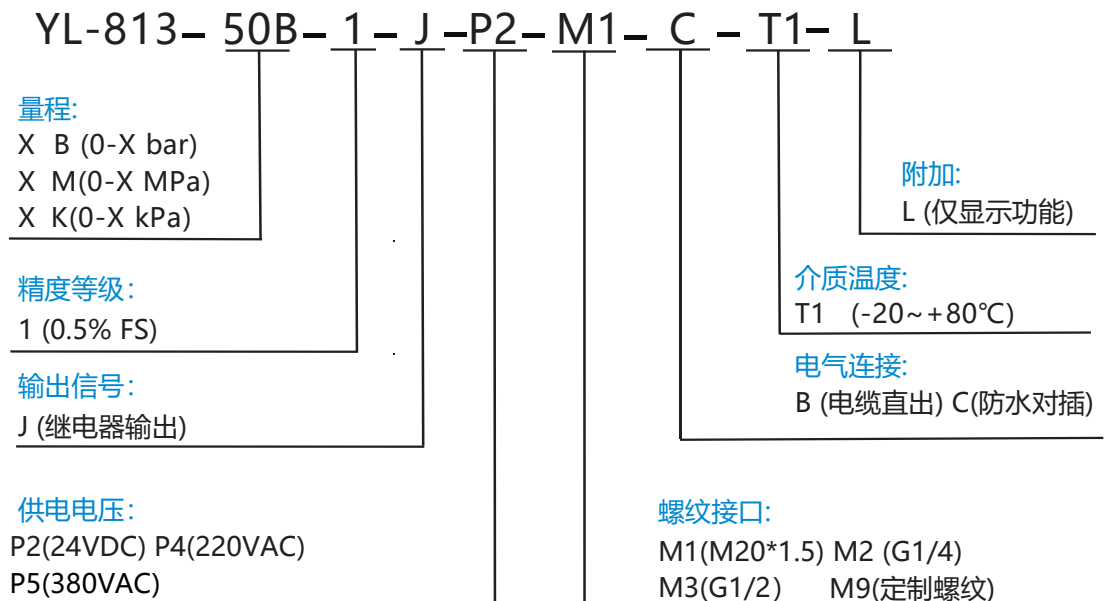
YL-813 – 50B – 1 – J – P2 – M1 – C – T1 – L

量程:
X B (0-X bar)
X M(0-X MPa)
X K(0-X kPa)

精度等级:
1 (0.5% FS)

输出信号:
J (继电器输出)

供电电压:
P2(24VDC) P4(220VAC)
P5(380VAC)

附加:
L (仅显示功能)

介质温度:
T1 (-20~+80℃)

电气连接:
B (电缆直出) C(防水对插)

螺纹接口:
M1(M20*1.5) M2 (G1/4)
M3(G1/2) M9(定制螺纹)